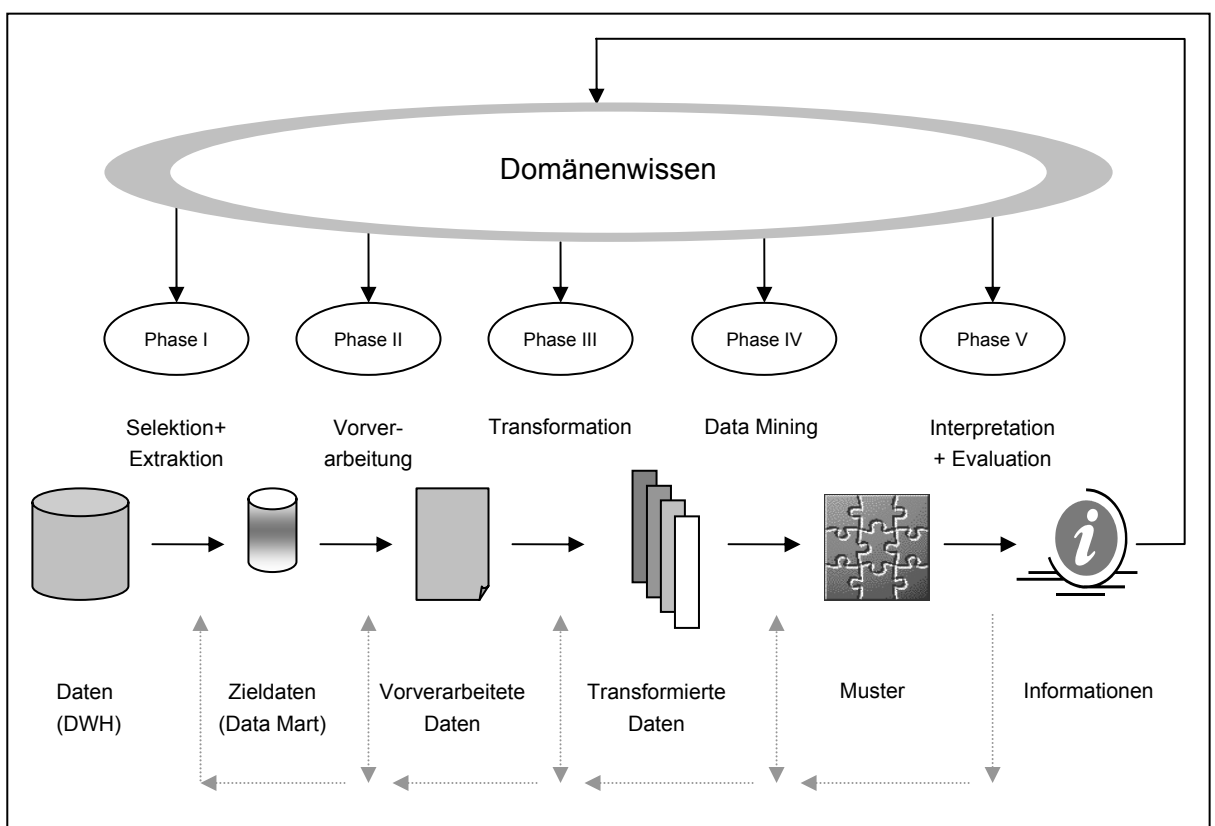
Domänenwissen

Phase I

Phase II

Phase III

Phase IV

Phase V

Selektion+ Extraktion

Vorverarbeitung

Transformation

Data Mining

Interpretation + Evaluation

i

Daten (DWH)

Zieldaten (Data Mart)

Vorverarbeitete Daten

Transformierte Daten

Muster

Informationen